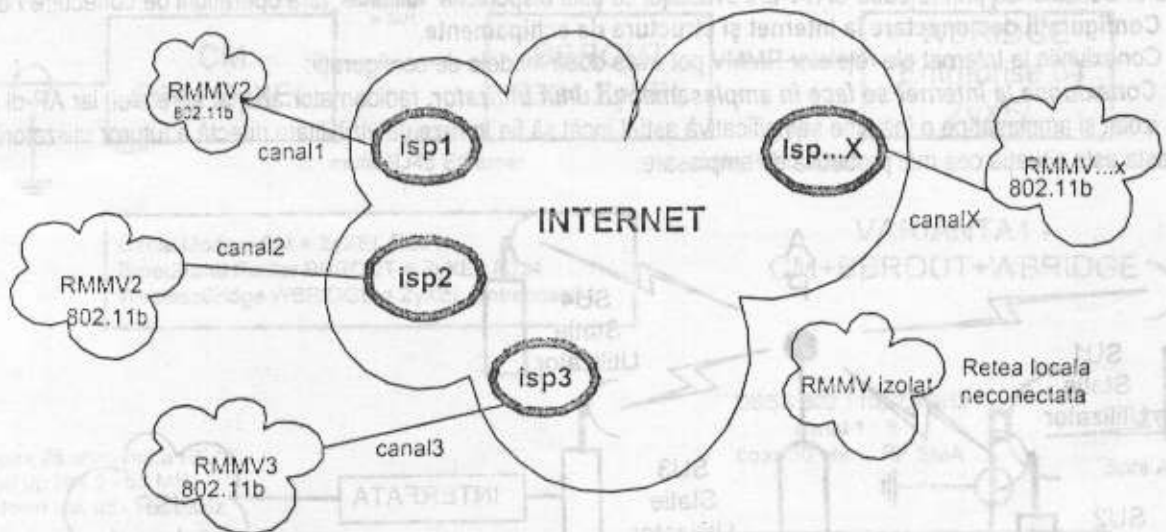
Configurări de conectare la Internet şi structura de echipamente

Conexiunea la Internet se face în ample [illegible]

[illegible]

RMMV2
802.11b

canal1

isp1

Isp...X

RMMV...x
802.11b

canalX

INTERNET

canal2

isp2

RMMV2
802.11b

isp3

RMMV izolat

Retea locala neconectata

canal3

RMMV3
802.11b